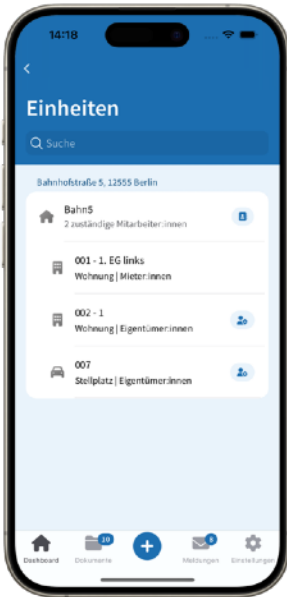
14:18

<

Einheiten

Suche

Bahnhofstraße 5, 12555 Berlin

Bahn5
2 zuständige Mitarbeiter:innen

001 - 1. EG links
Wohnung | Mieter:innen

002 - 1
Wohnung | Eigentümer:innen

007
Stellplatz | Eigentümer:innen

Dashboard
20
Dokumente
+
5
Meldungen
Einstellungen